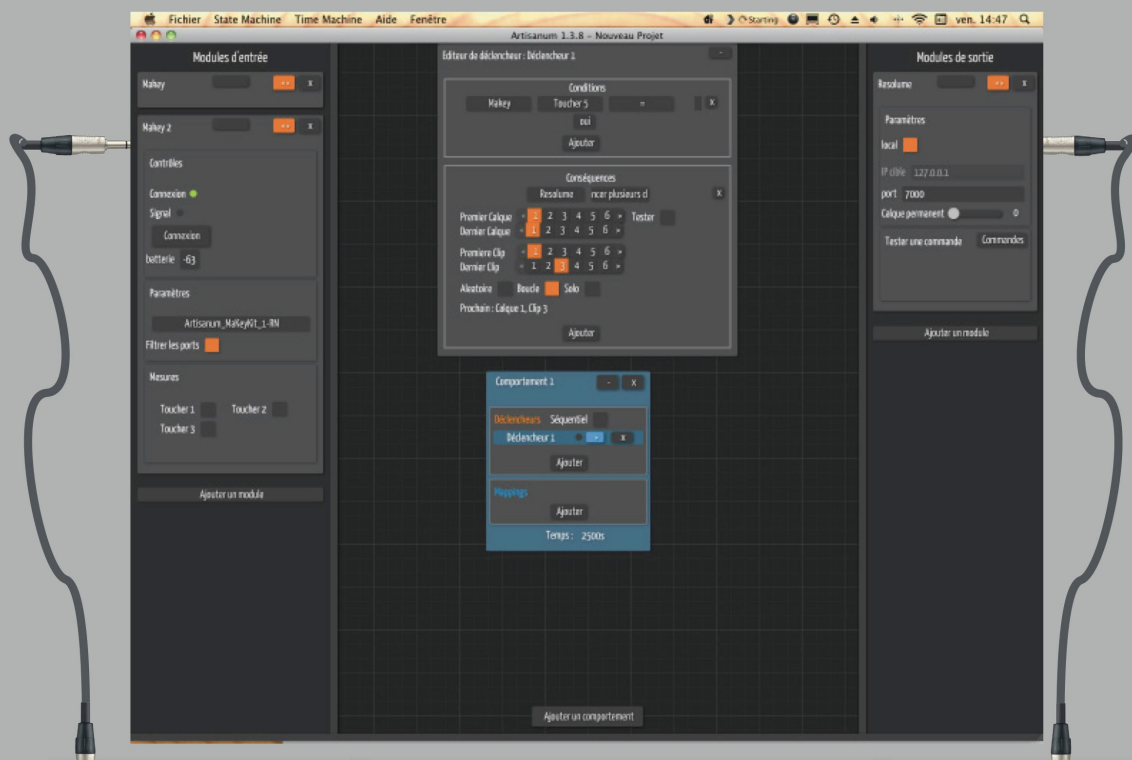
Fichier State Machine Time Machine Aide Fenêtre
Starting ven. 14:47
Artisanum 1.3.8 - Nouveau Projet

Modules d'entrée
Makey
x
Makey 2
x
Contrôles
Connexion
Signal
Connexion
batterie -63
Paramètres
Artisanum_MaKeyKit_1-RN
Filtrer les ports
Mesures
Toucher 1
Toucher 2
Toucher 3
Ajouter un module

Editeur de déclencheur : Déclencheur 1
-
Conditions
Makey
Toucher 5
=
x
oui
Ajouter
Conséquences
Resolume
ncer plusieurs cl
x
Premier Calque < 1 2 3 4 5 6 > Tester
Dernier Calque < 1 2 3 4 5 6 >
Premiere Clip < 1 2 3 4 5 6 >
Dernier Clip < 1 2 3 4 5 6 >
Aleatoire
Boucle
Solo
Prochain : Calque 1, Clip 3
Ajouter

Comportement 1
-
x
Déclencheurs
Séquentiel
Déclencheur 1
x
Ajouter
Mappings
Ajouter
Temps : 2500s

Ajouter un comportement

Modules de sortie
Resolume
x
Paramètres
local
IP cible 127.0.0.1
port 7000
Calque permanent 0
Tester une commande
Commandes
Ajouter un module